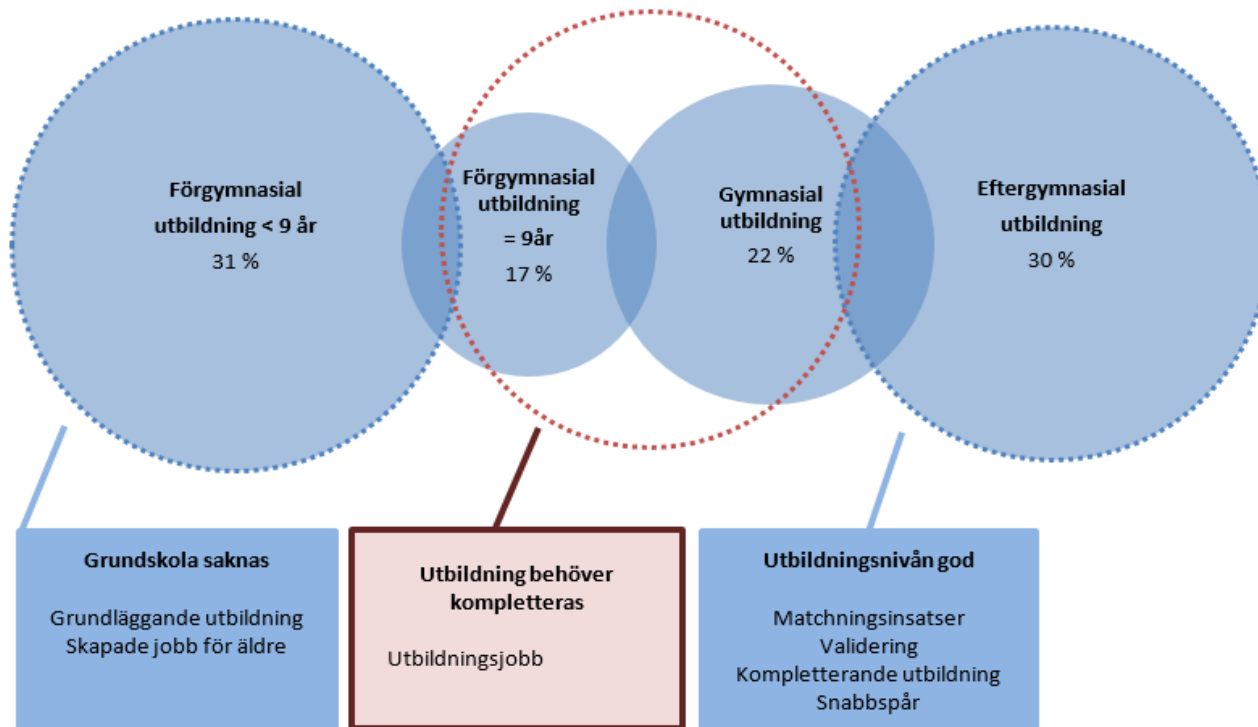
Förgymnasial utbildning < 9 år
31 %

Förgymnasial utbildning = 9år
17 %

Gymnasial utbildning
22 %

Eftergymnasial utbildning
30 %

Grundskola saknas

Grundläggande utbildning
Skapade jobb för äldre

Utbildning behöver kompletteras

Utbildningsjobb

Utbildningsnivån god

Matchningsinsatser
Validering
Kompletterande utbildning
Snabbspår